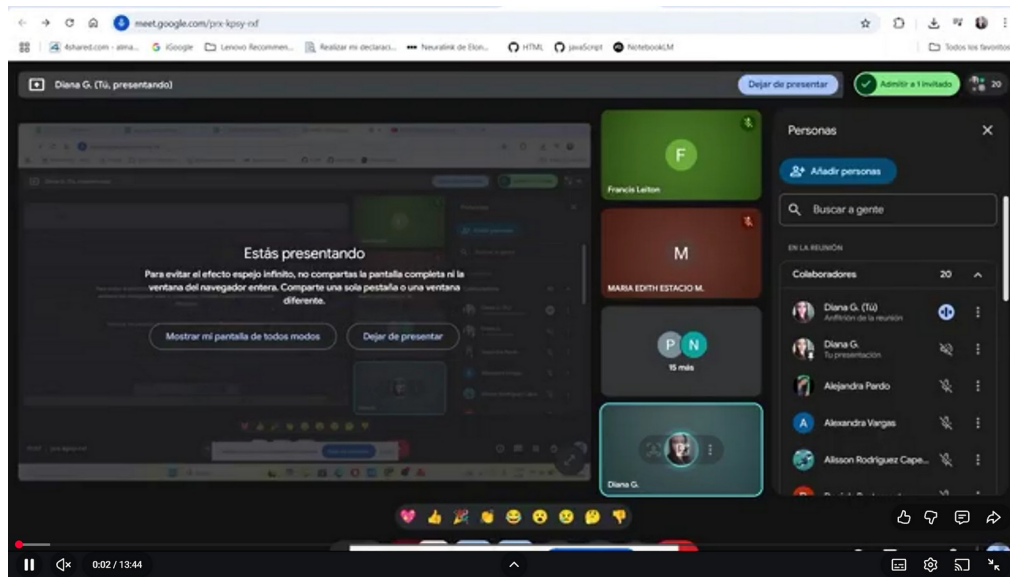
meet.google.com/prx-kpsy-rxf

4shared.com - alma... iGoogle Lenovo Recommen... Realizar mi declaraci... Neuralink de Elon... HTML JavaScript NotebookLM Todos los favoritos

Diana G. (Tú, presentando)

Dejar de presentar

Admitir a 1 invitado

20

Estás presentando

Para evitar el efecto espejo infinito, no compartas la pantalla completa ni la ventana del navegador entera. Comparte una sola pestaña o una ventana diferente.

Mostrar mi pantalla de todos modos

Dejar de presentar

F
Francis Leiton

M
MARIA EDITH ESTACIO M.

P N
15 más

Diana G.

Personas

Añadir personas

Buscar a gente

EN LA REUNIÓN

Colaboradores 20

Diana G. (Tú)
Anfitrión de la reunión

Diana G.
Tu presentación

Alejandra Pardo

A Alexandra Vargas

Alisson Rodriguez Cape...

0:02 / 13:44